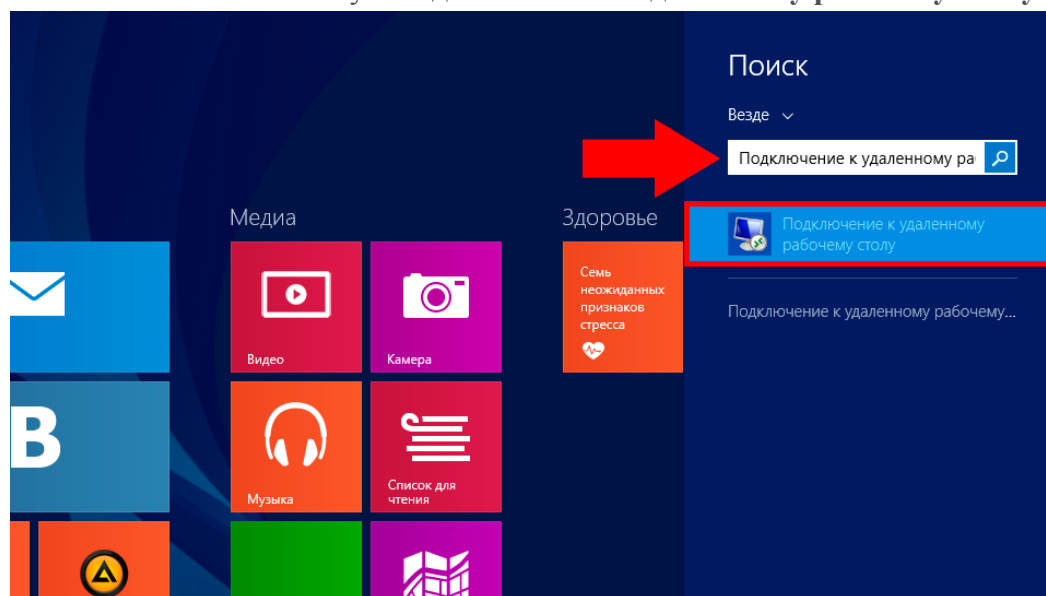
Поиск

Везде

Подключение к удаленному ра

Медиа

Здоровье

Видео

Камера

Семь неожиданных признаков стресса

Подключение к удаленному рабочему столу

Подключение к удаленному рабочему...

Музыка

Список для чтения